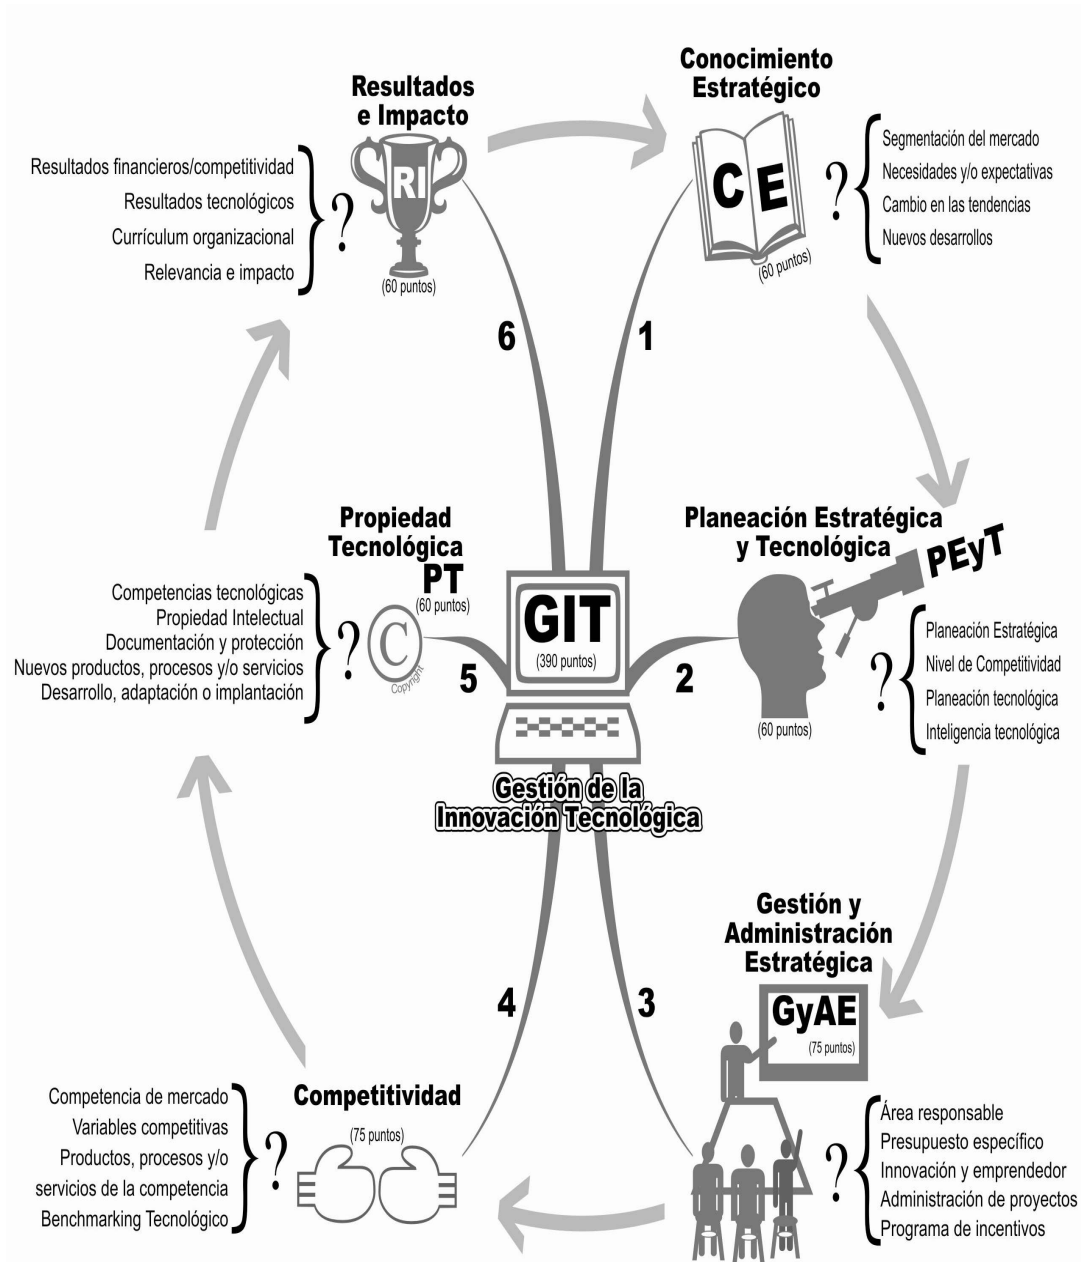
Resultados e Impacto

RI

(60 puntos)

Resultados financieros/competitividad
Resultados tecnológicos
Currículum organizacional
Relevancia e impacto

?

Conocimiento Estratégico

C E

(60 puntos)

?

Segmentación del mercado
Necesidades y/o expectativas
Cambio en las tendencias
Nuevos desarrollos

6

1

Propiedad Tecnológica

PT

(60 puntos)

Competencias tecnológicas
Propiedad Intelectual
Documentación y protección
Nuevos productos, procesos y/o servicios
Desarrollo, adaptación o implantación

?

Copyright

5

GIT

(390 puntos)

Gestión de la Innovación Tecnológica

2

Planeación Estratégica y Tecnológica

PEyT

(60 puntos)

?

Planeación Estratégica
Nivel de Competitividad
Planeación tecnológica
Inteligencia tecnológica

4

3

Gestión y Administración Estratégica

GyAE

(75 puntos)

Competitividad

(75 puntos)

Competencia de mercado
Variables competitivas
Productos, procesos y/o servicios de la competencia
Benchmarking Tecnológico

?

?

Área responsable
Presupuesto específico
Innovación y emprendedor
Administración de proyectos
Programa de incentivos